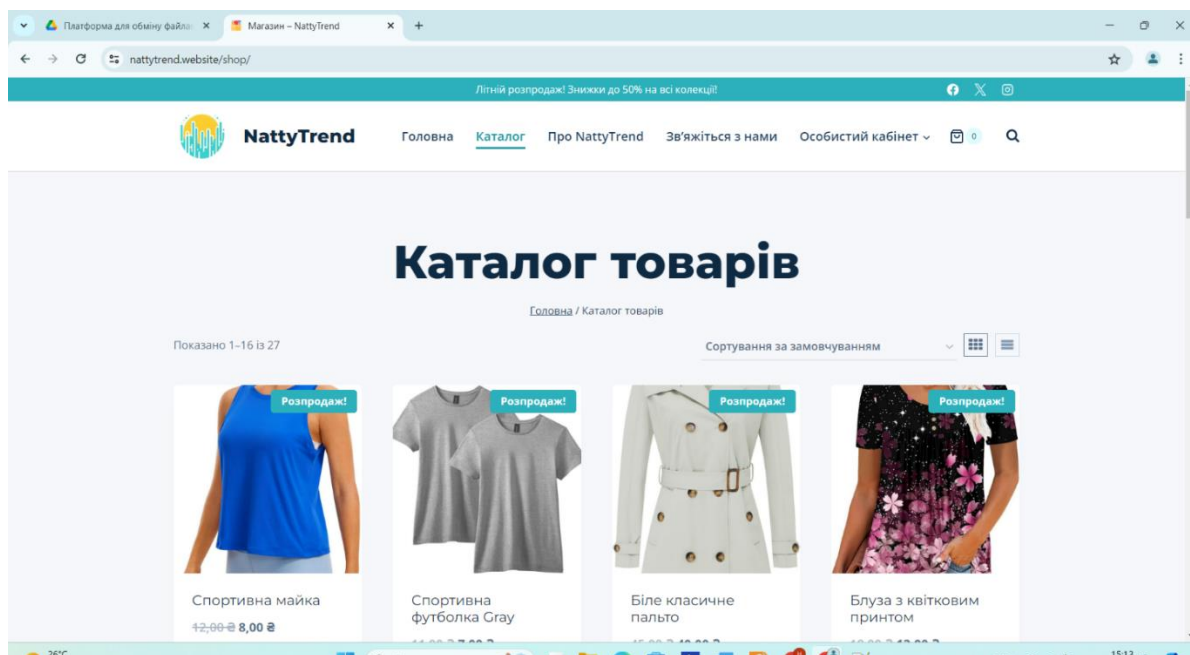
Платформа для обміну файла ×
Магазин – NattyTrend ×
+

nattytrend.website/shop/

Літній розпродаж! Знижки до 50% на всі колекції!

NattyTrend

Головна
Каталог
Про NattyTrend
Зв'яжіться з нами
Особистий кабінет
0

Каталог товарів

Головна / Каталог товарів

Показано 1–16 із 27

Сортування за замовчуванням

Розпродаж!

Спортивна майка

~~12,00 ₴~~ 8,00 ₴

Розпродаж!

Спортивна футболка Gray

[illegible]

Розпродаж!

Біле класичне пальто

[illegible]

Розпродаж!

Блуза з квітковим принтом

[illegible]

26°C

15:13